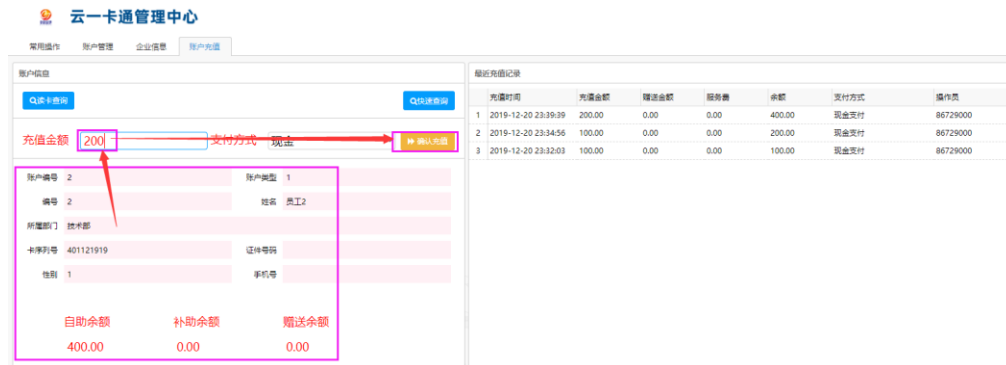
云一卡通管理中心

常用操作　账户管理　企业信息　账户充值

账户信息

读卡查询　快速查询

充值金额 200　支付方式　现金　确认充值

账户编号 2　账户类型 1

编号 2　姓名 员工2

所属部门 技术部

卡序列号 401121919　证件号码

性别 1　手机号

自助余额　补助余额　赠送余额

400.00　0.00　0.00

最近充值记录

| | 充值时间 | 充值金额 | 赠送金额 | 服务费 | 余额 | 支付方式 | 操作员 |
|---|---|---|---|---|---|---|---|
| 1 | 2019-12-20 23:39:39 | 200.00 | 0.00 | 0.00 | 400.00 | 现金支付 | 86729000 |
| 2 | 2019-12-20 23:34:56 | 100.00 | 0.00 | 0.00 | 200.00 | 现金支付 | 86729000 |
| 3 | 2019-12-20 23:32:03 | 100.00 | 0.00 | 0.00 | 100.00 | 现金支付 | 86729000 |